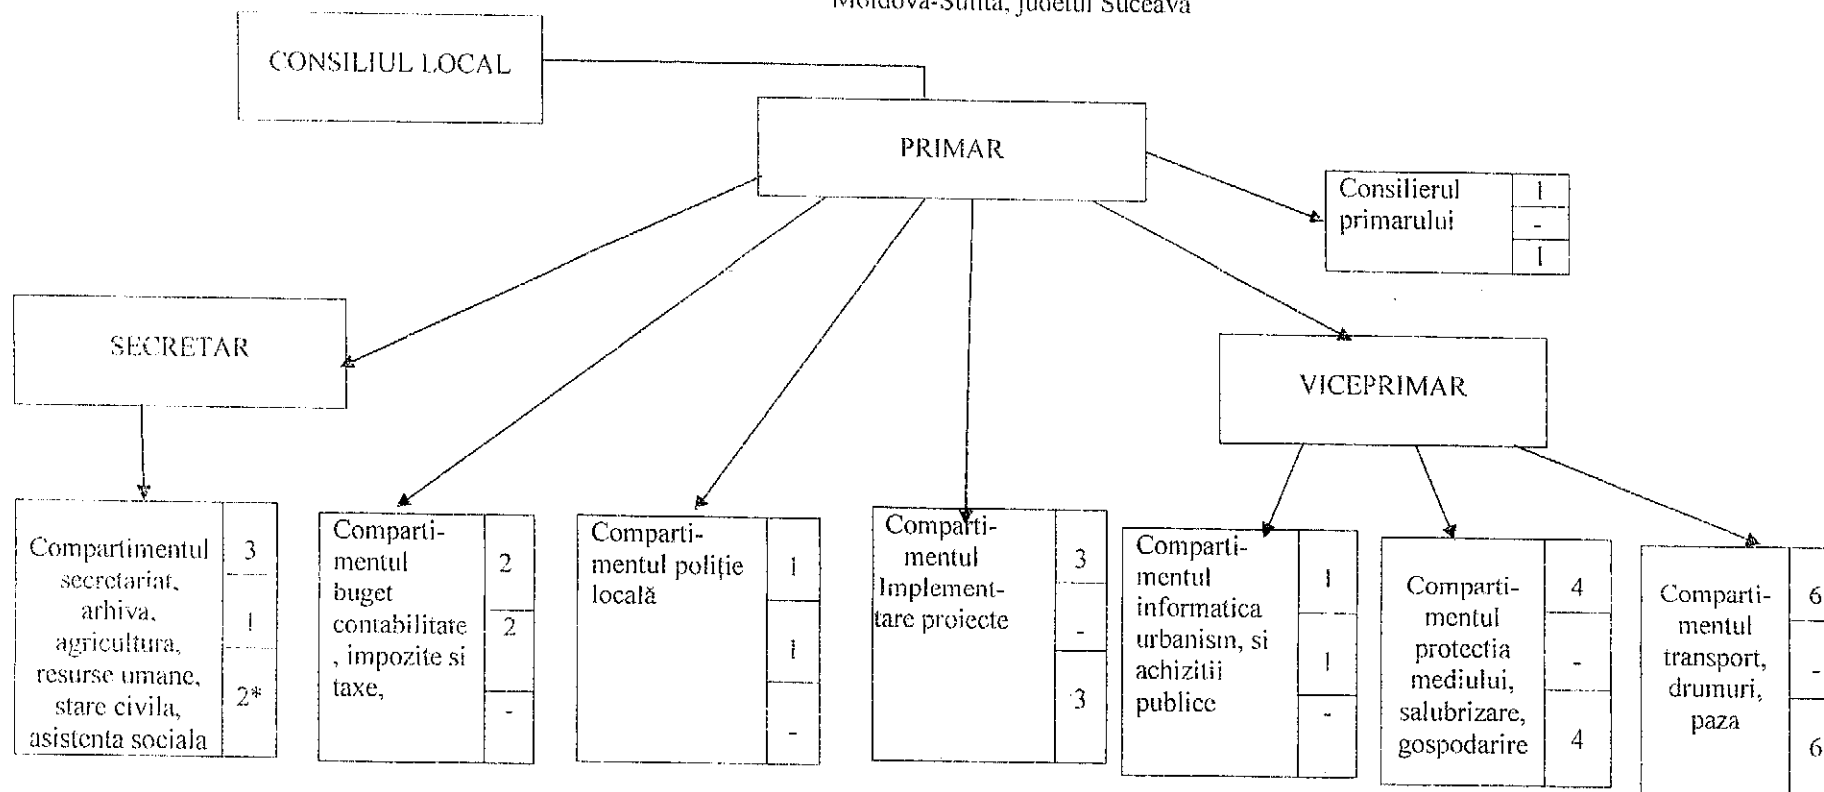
Moldova-Sulita, judetul Suceava

CONSILIUL LOCAL

PRIMAR

| Consilierul primarului | 1 |
|---|---|
| | - |
| | 1 |

SECRETAR

VICEPRIMAR

| Compartimentul secretariat, arhiva, agricultura, resurse umane, stare civila, asistenta sociala | 3 |
|---|---|
| | 1 |
| | 2* |

| Compartimentul buget contabilitate, impozite si taxe, | 2 |
|---|---|
| | 2 |
| | - |

| Compartimentul poliţie locală | 1 |
|---|---|
| | 1 |
| | - |

| Compartimentul Implementtare proiecte | 3 |
|---|---|
| | - |
| | 3 |

| Compartimentul informatica urbanism, si achizitii publice | 1 |
|---|---|
| | 1 |
| | - |

| Compartimentul protectia mediului, salubrizare, gospodarire | 4 |
|---|---|
| | - |
| | 4 |

| Compartimentul transport, drumuri, paza | 6 |
|---|---|
| | - |
| | 6 |